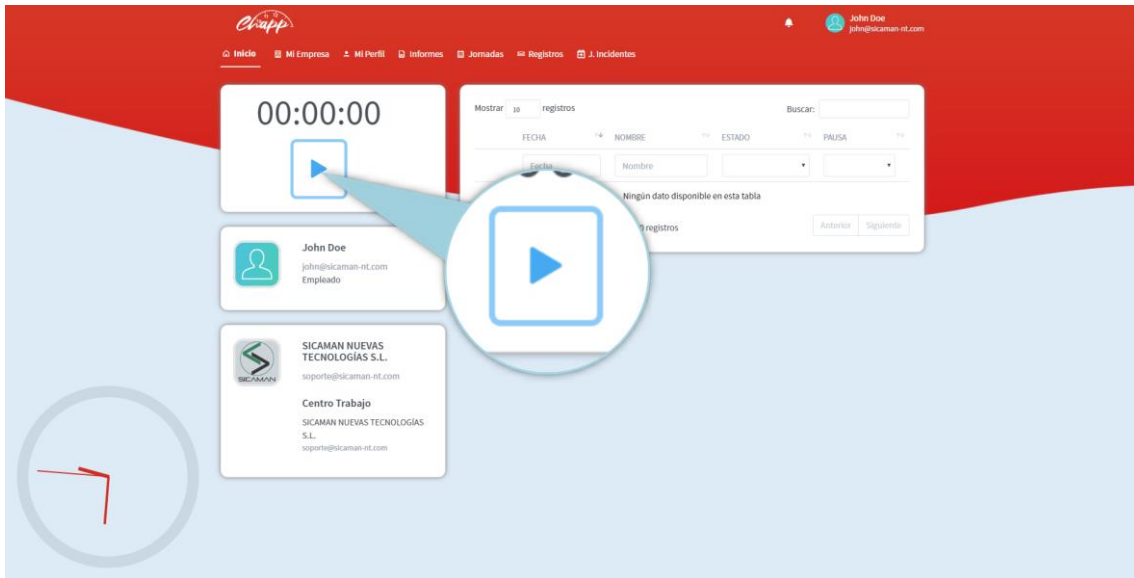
Chapp

John Doe
john@sicaman-nt.com

Inicio  Mi Empresa  Mi Perfil  Informes  Jornadas  Registros  J. Incidentes

00:00:00

Mostrar 10 registros

Buscar:

| FECHA | NOMBRE | ESTADO | PAUSA |
|---|---|---|---|
| Fecha | Nombre | | |

Ningún dato disponible en esta tabla

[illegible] registros

Anterior  Siguiente

John Doe
john@sicaman-nt.com
Empleado

SICAMAN NUEVAS TECNOLOGÍAS S.L.
soporte@sicaman-nt.com

SICAMAN

Centro Trabajo
SICAMAN NUEVAS TECNOLOGÍAS S.L.
soporte@sicaman-nt.com